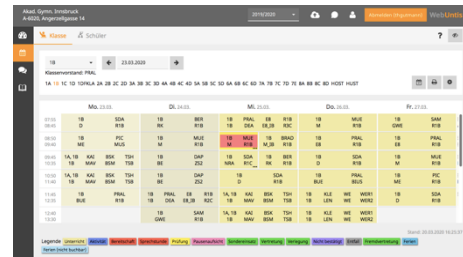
Akad. Gymn. Innsbruck
A-6020, Angerzellgasse 14

2019/2020

Anmelden (Supervisor) WebUntis

Klasse  Schüler

1B  23.03.2020

Klassenvorstand: PRAL

1A 1B 1C 1D 1DFKLA 2A 2B 2C 2D 3A 3B 3C 3D 4A 4B 4C 4D 5A 5B 5C 5D 6A 6B 6C 6D 7A 7B 7C 7D 7E 8A 8B 8C 8D HOST HUST

| | Mo. 23.03. | Di. 24.03. | Mi. 25.03. | Do. 26.03. | Fr. 27.03. |
|---|---|---|---|---|---|
| 07:55 08:45 | 1B SDA BIA R1B | 1B BER RK R1B | 1B PRAL EB PRAL DEA EB_2R R2C | 1B MUE M R1B | 1B SAM GWE R1B |
| 08:50 09:40 | 1B PIC PE MUS | 1B MUE M R1B | 1B MUE PRAL M_3B | 1B BRAD M R1B | 1B PRAL E R1B |
| 09:45 10:35 | 1A, 1B KAI BSK TSH BUE MAV BSM TSB | 1B DAP BE Z1B | 1B SDA BIA R1C | 1B BER RK R1B | 1B KAI BE Z1B |
| 10:50 11:40 | 1B PIC D R1B | 1B DAP BE Z1B | 1B PRAL E R1B | 1B PRAL BUS | 1B MUE M R1B |
| 11:45 12:35 | 1B PRAL BUE R1B | 1A, 1B KAI BSK TSH MAV BSM TSB | 1B SDA D R1B | 1B KLE WE WER1 LEN WE WER1 | 1B SAM D R1B |
| 12:40 13:30 | | 1B SAM GWE R1B | 1A, 1B KAI BSK TSH MAV BSM TSB | 1B KLE WE WER1 LEN WE WER1 | |

Legende: Unterricht Betreut Bereitschaft Sprechstunde Prüfung Pausenaufsicht Sonderereignis Vertretung Verlegung Nicht bestätigt Entfall Fremdvertretung Ferien Ferien (nicht buchbar)

Stand: 20.03.2020 10:25:37